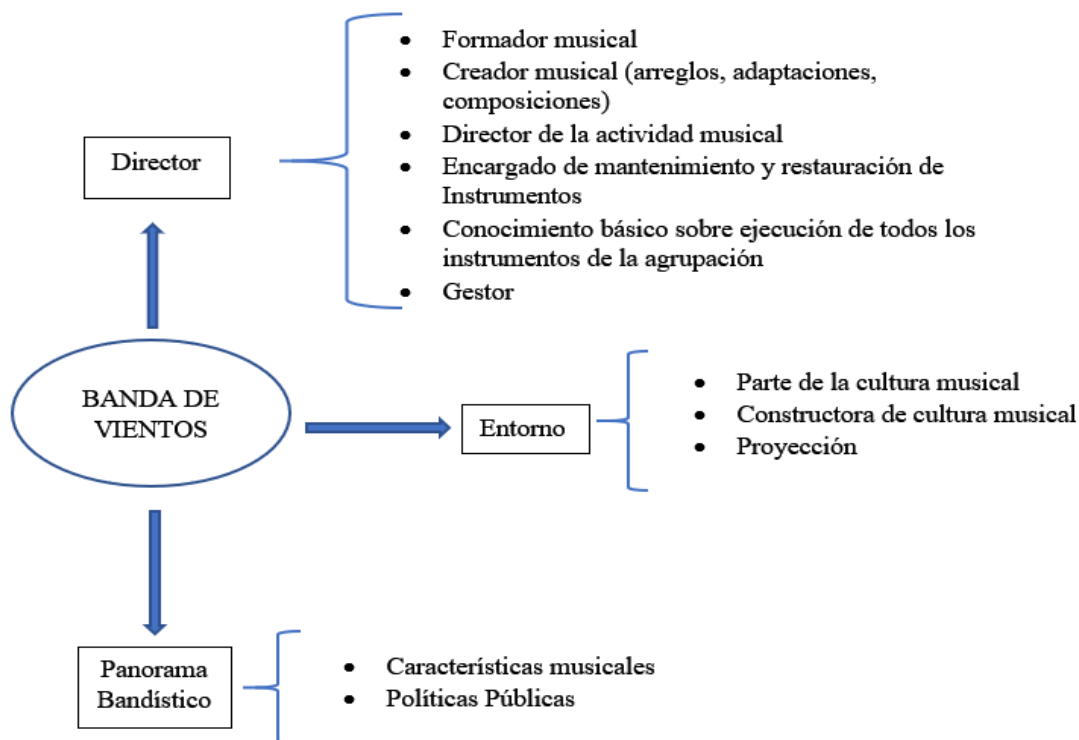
Director

- Formador musical
- Creador musical (arreglos, adaptaciones, composiciones)
- Director de la actividad musical
- Encargado de mantenimiento y restauración de Instrumentos
- Conocimiento básico sobre ejecución de todos los instrumentos de la agrupación
- Gestor

BANDA DE VIENTOS

Entorno

- Parte de la cultura musical
- Constructora de cultura musical
- Proyección

Panorama Bandístico

- Características musicales
- Políticas Públicas